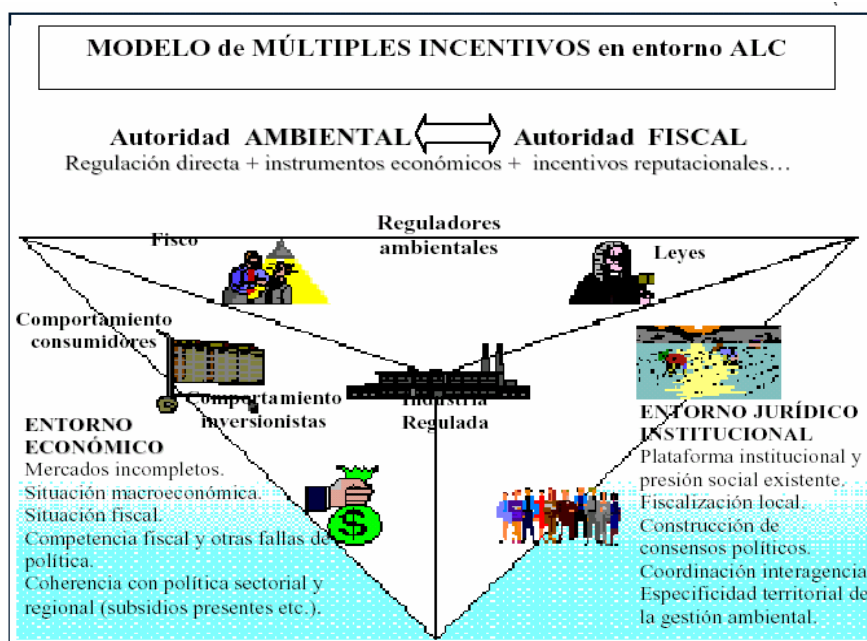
MODELO de MÚLTIPLES INCENTIVOS en entorno ALC

Autoridad AMBIENTAL Autoridad FISCAL

Regulación directa + instrumentos económicos + incentivos reputacionales…

Fisco

Reguladores ambientales

Leyes

Comportamiento consumidores

Comportamiento inversionistas

Industria Regulada

ENTORNO ECONÓMICO

Mercados incompletos.

Situación macroeconómica.

Situación fiscal.

Competencia fiscal y otras fallas de política.

Coherencia con política sectorial y regional (subsidios presentes etc.).

ENTORNO JURÍDICO INSTITUCIONAL

Plataforma institucional y presión social existente.

Fiscalización local.

Construcción de consensos políticos.

Coordinación interagencia

Especificidad territorial de la gestión ambiental.